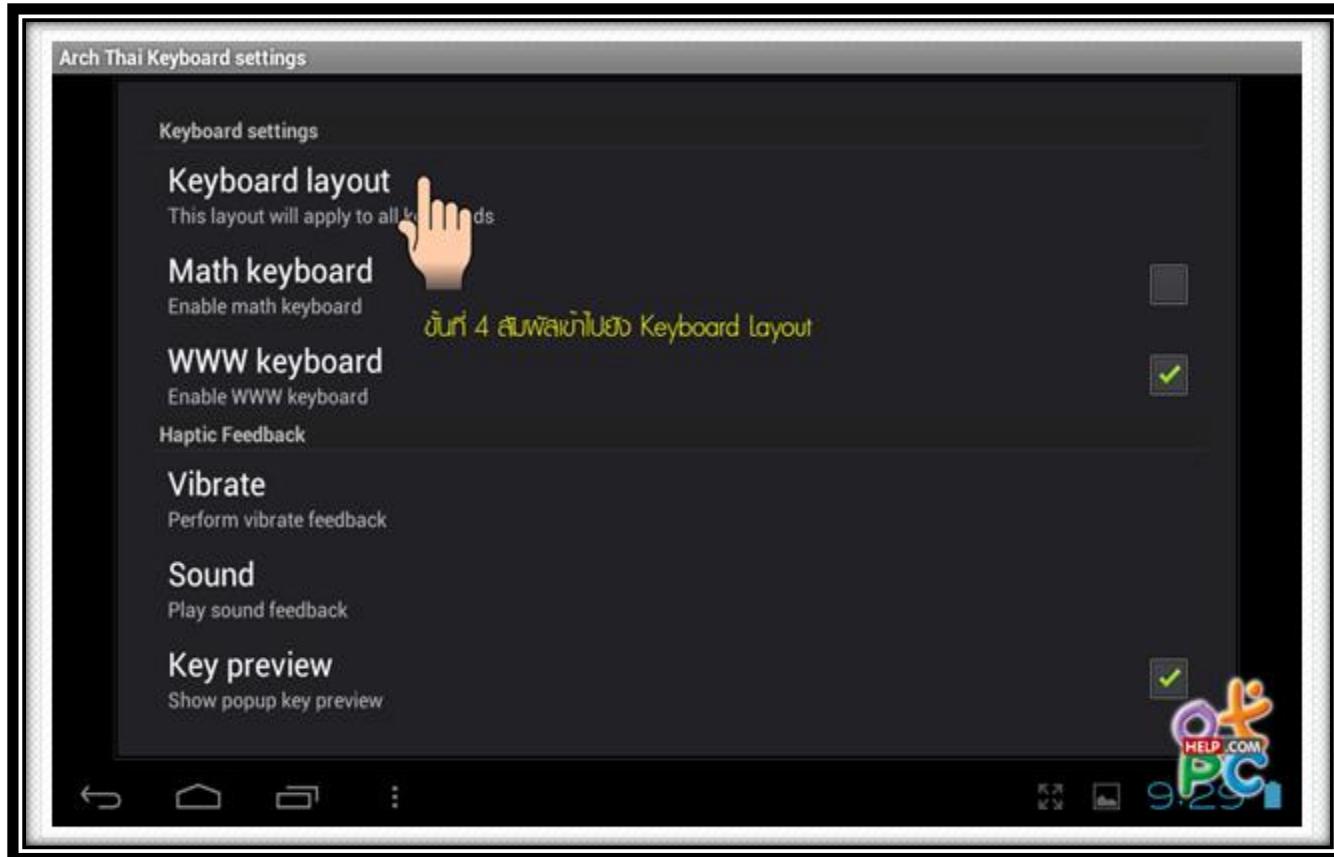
Arch Thai Keyboard settings

Keyboard settings

Keyboard layout
This layout will apply to all k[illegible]ds

Math keyboard
Enable math keyboard

ขั้นที่ 4 สัมผัสเข้าไปยัง Keyboard layout

WWW keyboard
Enable WWW keyboard

Haptic Feedback

Vibrate
Perform vibrate feedback

Sound
Play sound feedback

Key preview
Show popup key preview

HELP.COM
PC

9:29